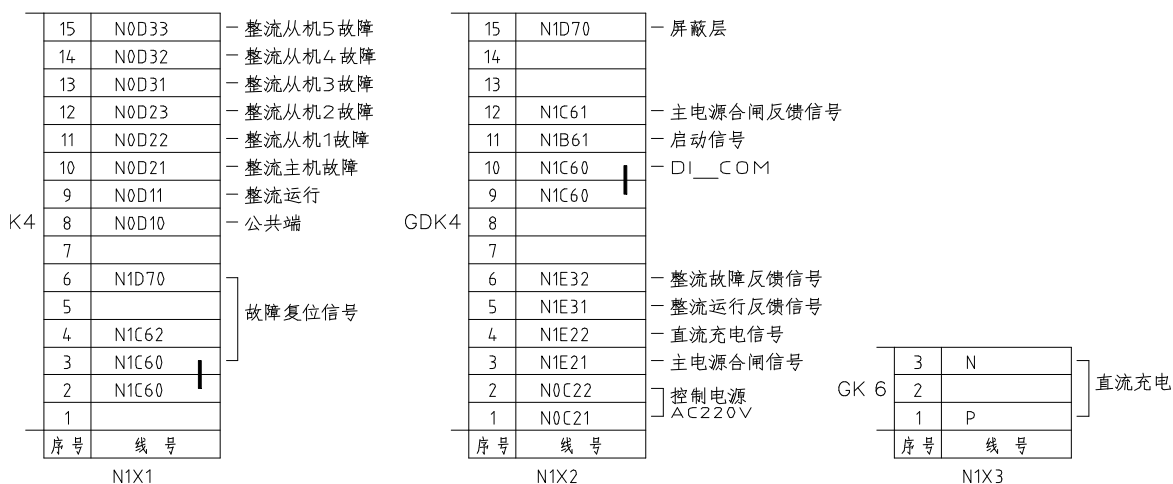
K4

| 15 | N0D33 | 一整流从机5故障 |
|---|---|---|
| 14 | N0D32 | 一整流从机4故障 |
| 13 | N0D31 | 一整流从机3故障 |
| 12 | N0D23 | 一整流从机2故障 |
| 11 | N0D22 | 一整流从机1故障 |
| 10 | N0D21 | 一整流主机故障 |
| 9 | N0D11 | 一整流运行 |
| 8 | N0D10 | 一公共端 |
| 7 | | |
| 6 | N1D70 | 故障复位信号 |
| 5 | | |
| 4 | N1C62 | |
| 3 | N1C60 | |
| 2 | N1C60 | |
| 1 | | |
| 序号 | 线号 | |

N1X1

GDK4

| 15 | N1D70 | 一屏蔽层 |
|---|---|---|
| 14 | | |
| 13 | | |
| 12 | N1C61 | 一主电源合闸反馈信号 |
| 11 | N1B61 | 一启动信号 |
| 10 | N1C60 | 一DI__COM |
| 9 | N1C60 | |
| 8 | | |
| 7 | | |
| 6 | N1E32 | 一整流故障反馈信号 |
| 5 | N1E31 | 一整流运行反馈信号 |
| 4 | N1E22 | 一直流充电信号 |
| 3 | N1E21 | 一主电源合闸信号 |
| 2 | N0C22 | 控制电源 AC220V |
| 1 | N0C21 | |
| 序号 | 线号 | |

N1X2

GK 6

| 3 | N | 直流充电 |
|---|---|---|
| 2 | | |
| 1 | P | |
| 序号 | 线号 | |

N1X3